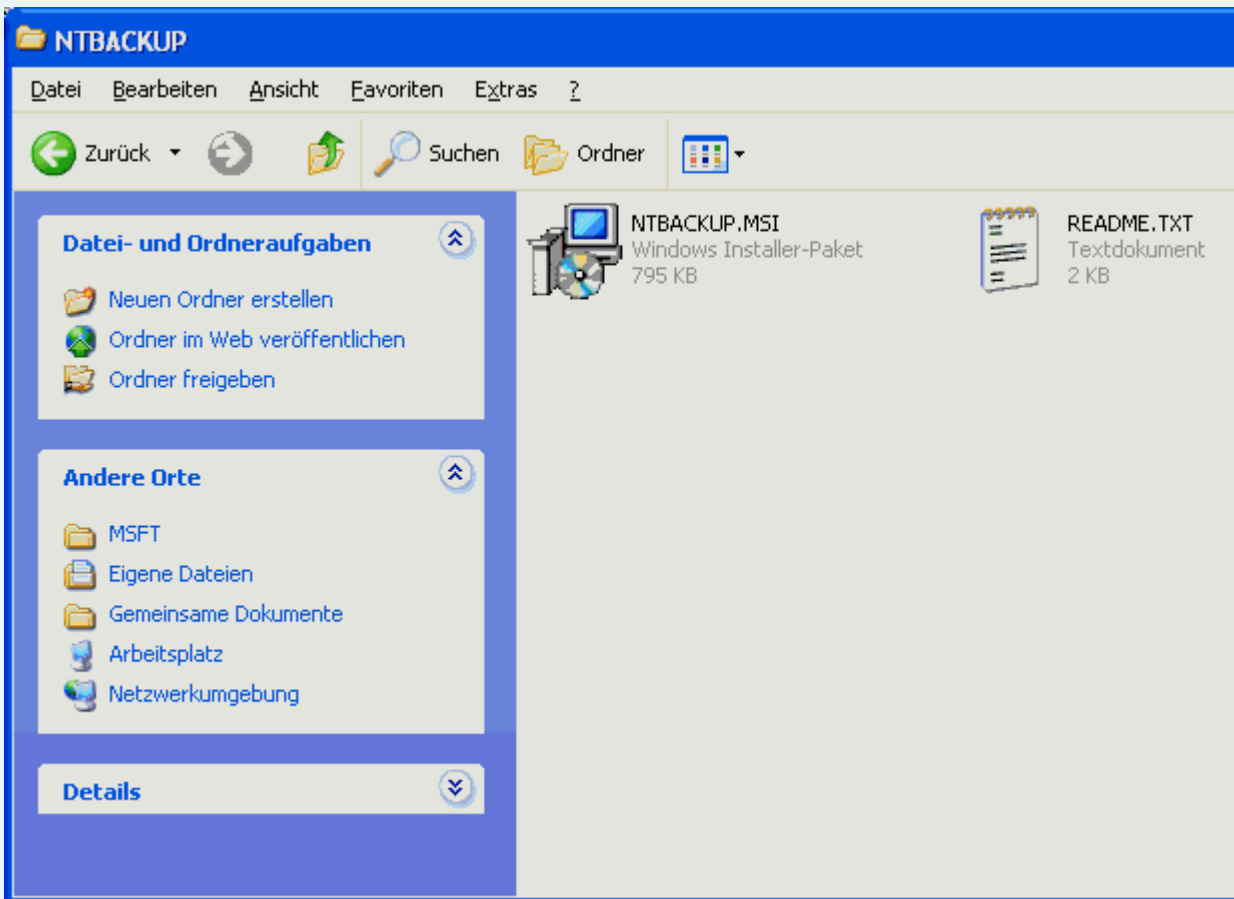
NTBACKUP

Datei Bearbeiten Ansicht Favoriten Extras ?

Zurück Suchen Ordner

Datei- und Ordneraufgaben

Neuen Ordner erstellen
Ordner im Web veröffentlichen
Ordner freigeben

Andere Orte

MSFT
Eigene Dateien
Gemeinsame Dokumente
Arbeitsplatz
Netzwerkumgebung

Details

NTBACKUP.MSI
Windows Installer-Paket
795 KB

README.TXT
Textdokument
2 KB